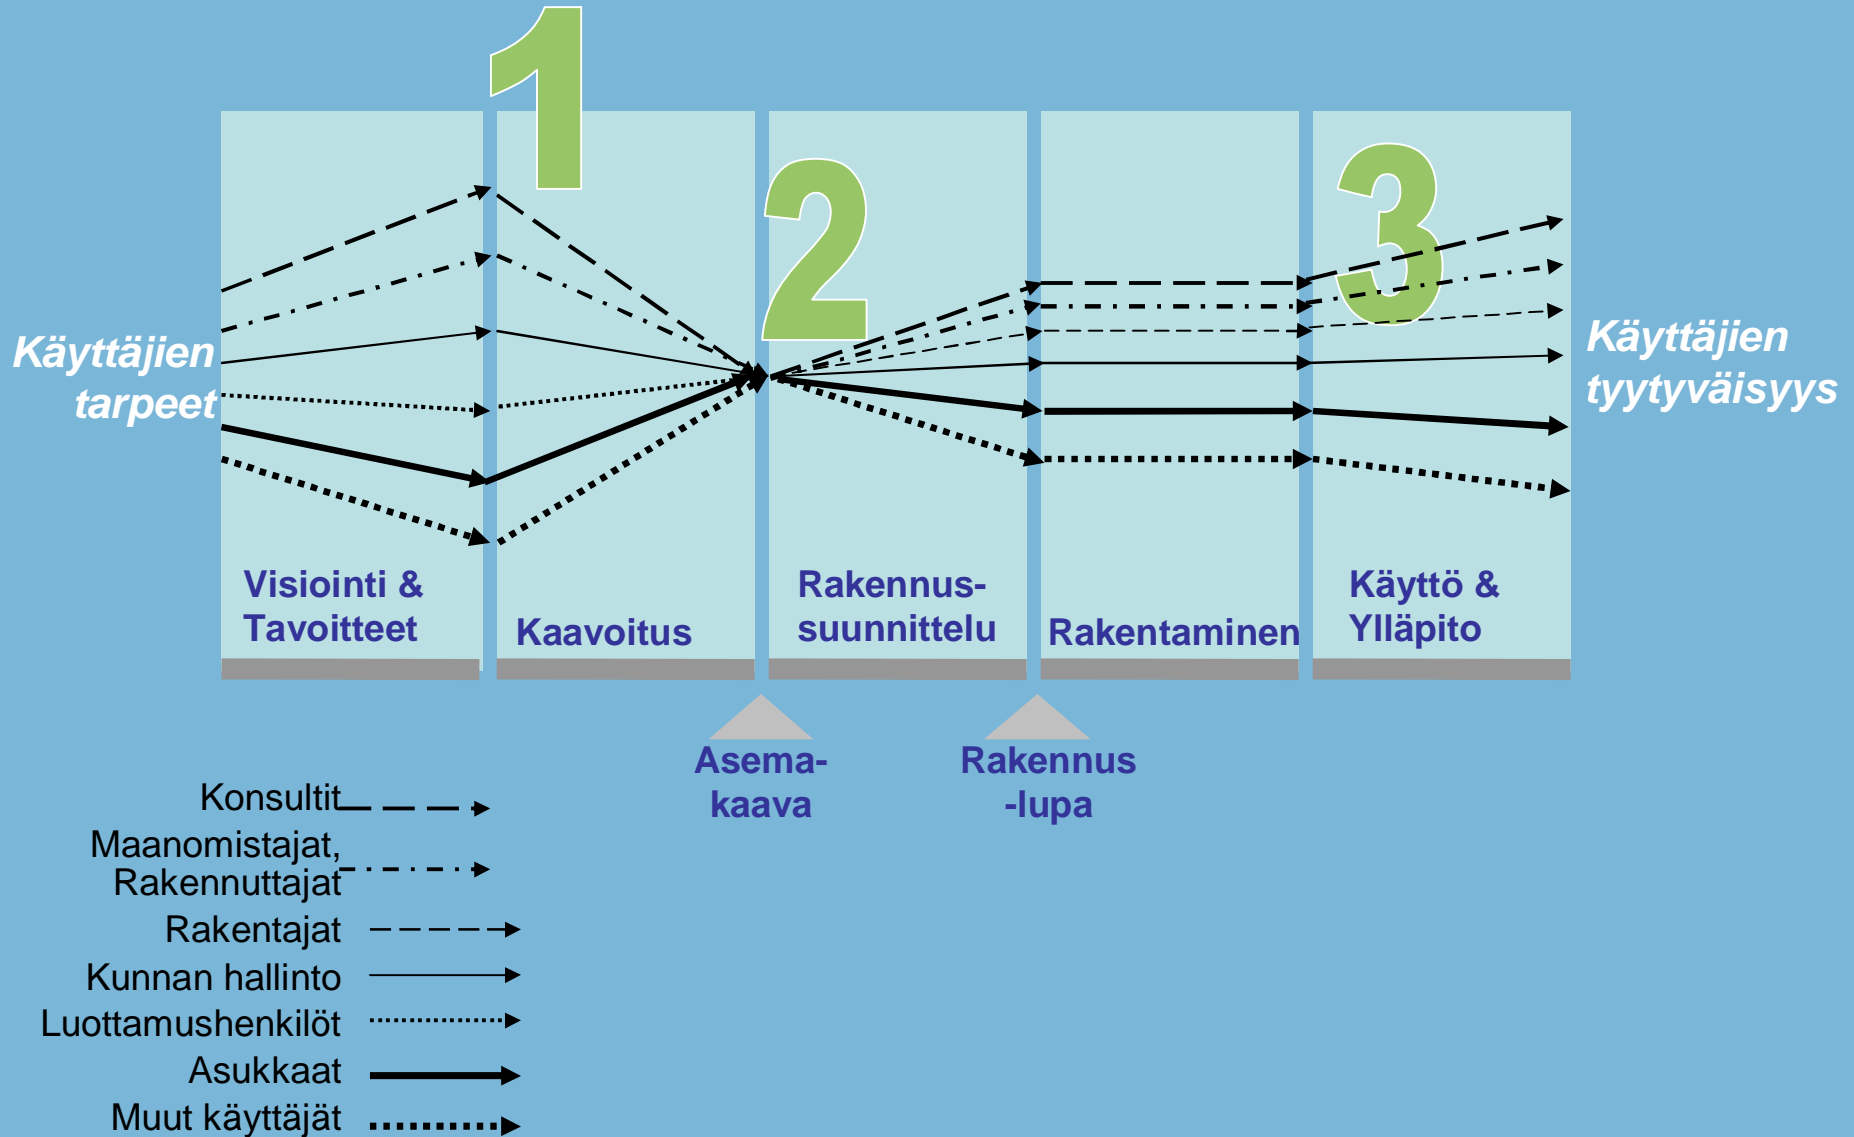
1
2
3
Käyttäjien tarpeet
Käyttäjien tyytyväisyys
Visiointi & Tavoitteet
Kaavoitus
Rakennus-suunnittelu
Rakentaminen
Käyttö & Ylläpito
Asema-kaava
Rakennus -lupa
Konsultit
Maanomistajat, Rakennuttajat
Rakentajat
Kunnan hallinto
Luottamushenkilöt
Asukkaat
Muut käyttäjät